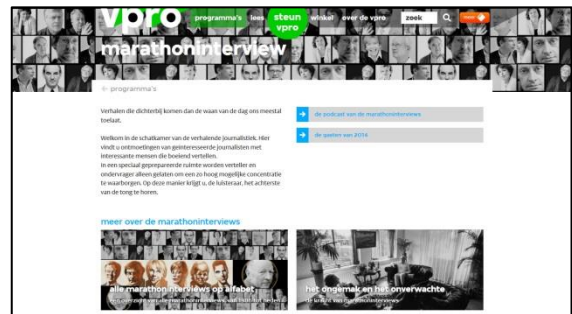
vpro programma's lees steun vpro winkel over de vpro zoek

marathoninterview

← programma's

Verhalen die dichterbij komen dan de waan van de dag ons meestal toelaat.

Welkom in de schatkamer van de verhalende journalistiek. Hier vindt u ontmoetingen van geïnteresseerde journalisten met interessante mensen die boeiend vertellen.
In een speciaal geprepareerde ruimte worden verteller en ondervrager alleen gelaten om een zo hoog mogelijke concentratie te waarborgen. Op deze manier krijgt u, de luisteraar, het achterste van de tong te horen.

→ de podcast van de marathoninterviews

→ de gasten van 2014

meer over de marathoninterviews

alle marathoninterviews op alfabet
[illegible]

het ongemak en het onverwachte
de kracht van marathoninterviews